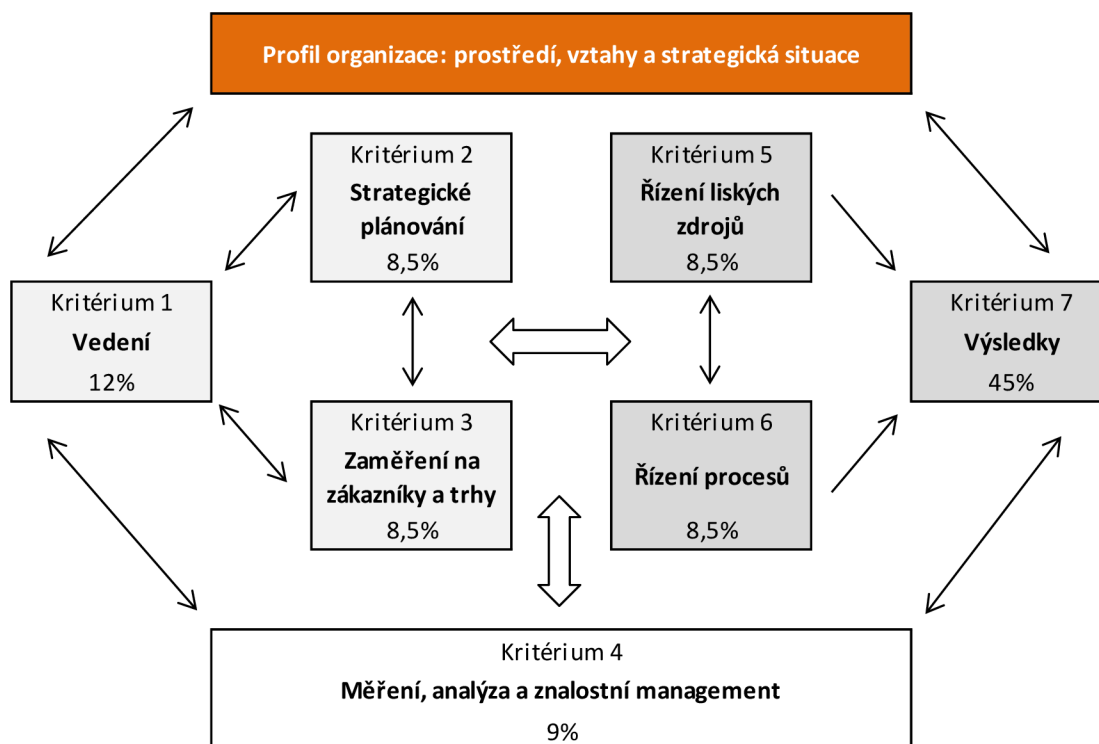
Profil organizace: prostředí, vztahy a strategická situace

Kritérium 2
Strategické plánování
8,5%

Kritérium 5
Řízení liských zdrojů
8,5%

Kritérium 1
Vedení
12%

Kritérium 7
Výsledky
45%

Kritérium 3
Zaměření na zákazníky a trhy
8,5%

Kritérium 6
Řízení procesů
8,5%

Kritérium 4
Měření, analýza a znalostní management
9%